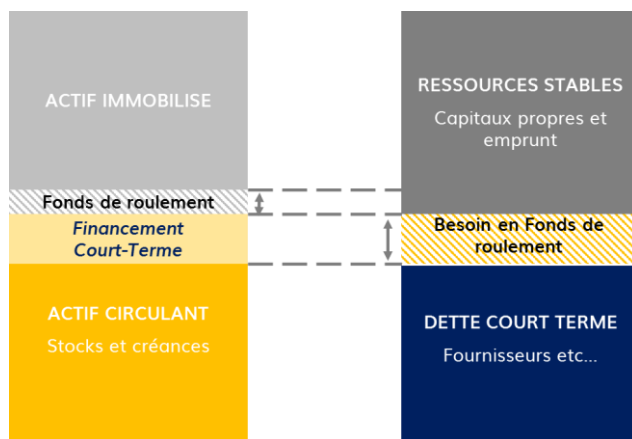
ACTIF IMMOBILISE

Fonds de roulement

Financement Court-Terme

ACTIF CIRCULANT

Stocks et créances

RESSOURCES STABLES

Capitaux propres et emprunt

Besoin en Fonds de roulement

DETTE COURT TERME

Fournisseurs etc...